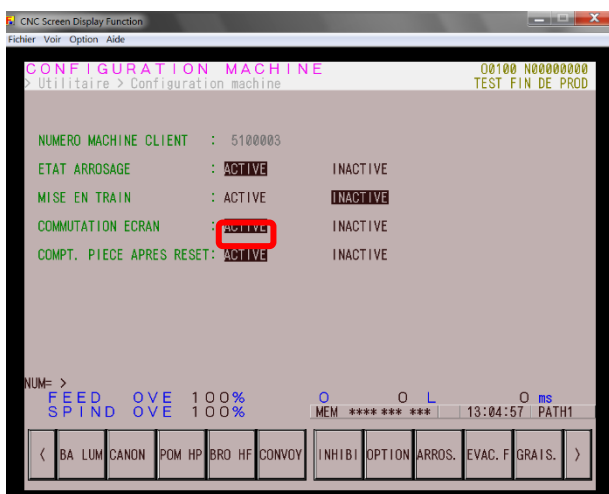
CNC Screen Display Function

Fichier Voir Option Aide

CONFIGURATION MACHINE
> Utilitaire > Configuration machine

O0100 N00000000
TEST FIN DE PROD

NUMERO MACHINE CLIENT : 5100003
ETAT ARROSAGE : ACTIVE INACTIVE
MISE EN TRAIN : ACTIVE INACTIVE
COMMUTATION ECRAN : ACTIVE INACTIVE
COMPT. PIECE APRES RESET: ACTIVE INACTIVE

NUM= >
FEED OVE 100%
SPIND OVE 100%

O 0 L 0 ms
MEM **** *** *** 13:04:57 PATH1

〈 BA LUM CANON POM HP BRO HF CONVOY INHIBI OPTION ARROS. EVAC. F GRAIS. 〉